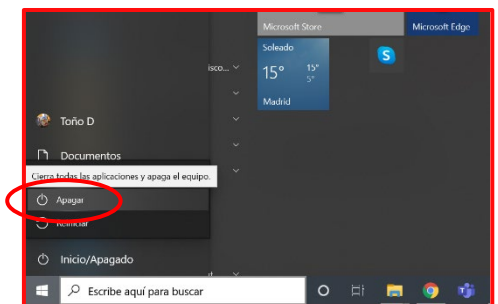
Microsoft Store

Microsoft Edge

isco...

Soleado

15°

15°

5°

Madrid

Toño D

Documentos

Cierra todas las aplicaciones y apaga el equipo.

Apagar

Reiniciar

Inicio/Apagado

Escribe aquí para buscar